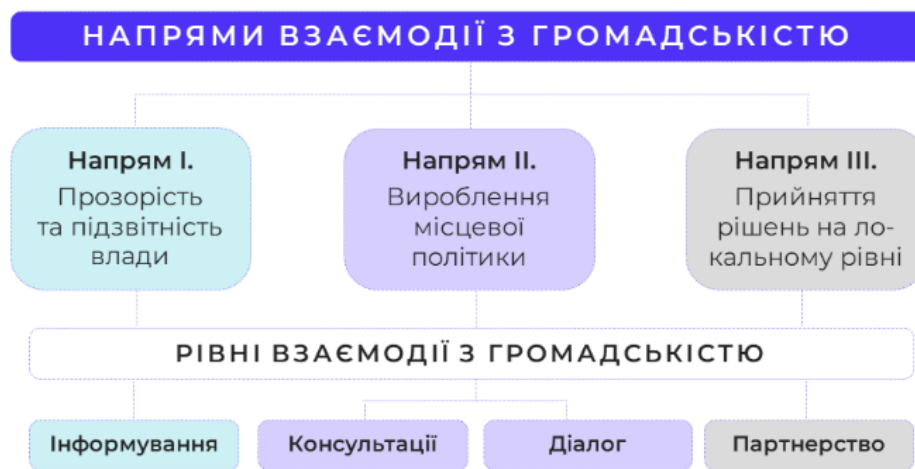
НАПРЯМИ ВЗАЄМОДІЇ З ГРОМАДСЬКІСТЮ

Напрям I.
Прозорість та підзвітність влади

Напрям II.
Вироблення місцевої політики

Напрям III.
Прийняття рішень на локальному рівні

РІВНІ ВЗАЄМОДІЇ З ГРОМАДСЬКІСТЮ

Інформування

Консультації

Діалог

Партнерство